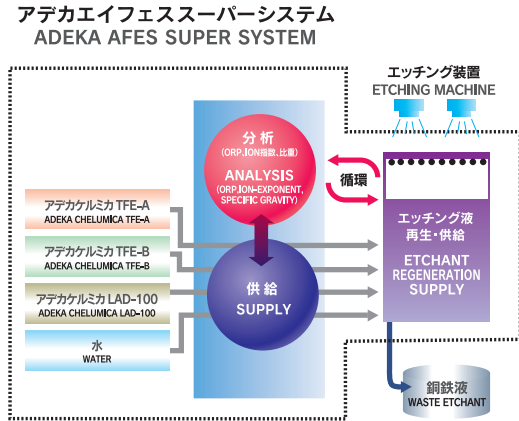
アデカエイフェススーパーシステム
ADEKA AFES SUPER SYSTEM

エッチング装置
ETCHING MACHINE

分析
(ORP,ION指数,比重)
ANALYSIS
(ORP,ION-EXPONENT, SPECIFIC GRAVITY)

循環

アデカケルミカ TFE-A
ADEKA CHELUMICA TFE-A

アデカケルミカ TFE-B
ADEKA CHELUMICA TFE-B

アデカケルミカ LAD-100
ADEKA CHELUMICA LAD-100

水
WATER

供給
SUPPLY

エッチング液
再生・供給
ETCHANT
REGENERATION
SUPPLY

銅鉄液
WASTE ETCHANT